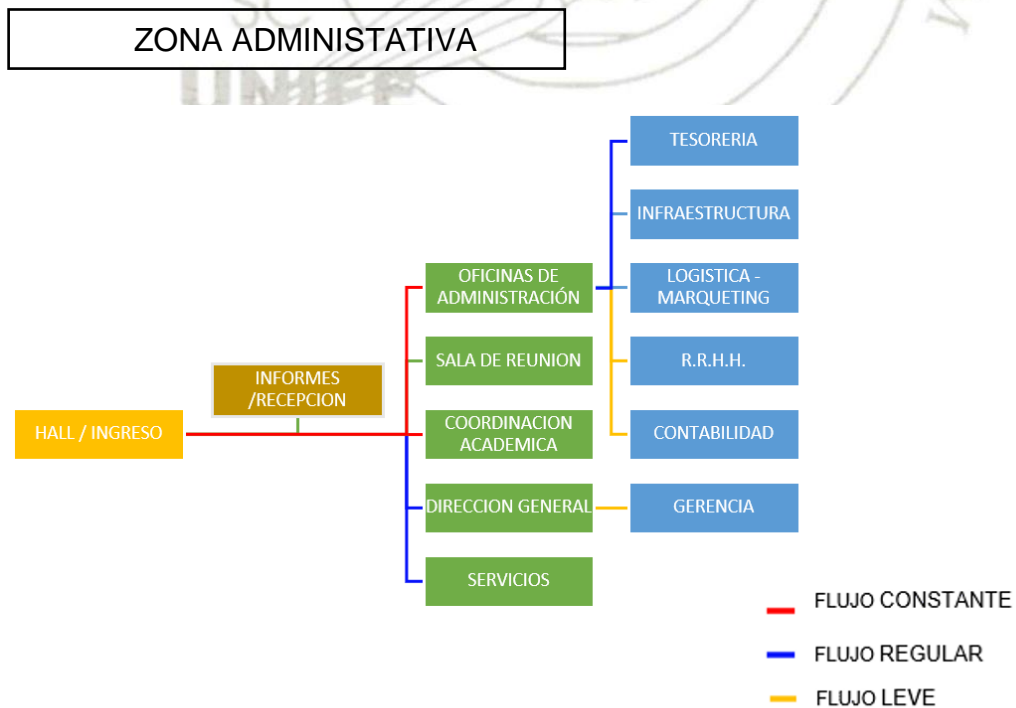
ZONA ADMINISTATIVA

HALL / INGRESO

INFORMES /RECEPCION

OFICINAS DE ADMINISTRACIÓN

SALA DE REUNION

COORDINACION ACADEMICA

DIRECCION GENERAL

SERVICIOS

TESORERIA

INFRAESTRUCTURA

LOGISTICA - MARQUETING

R.R.H.H.

CONTABILIDAD

GERENCIA

FLUJO CONSTANTE

FLUJO REGULAR

FLUJO LEVE